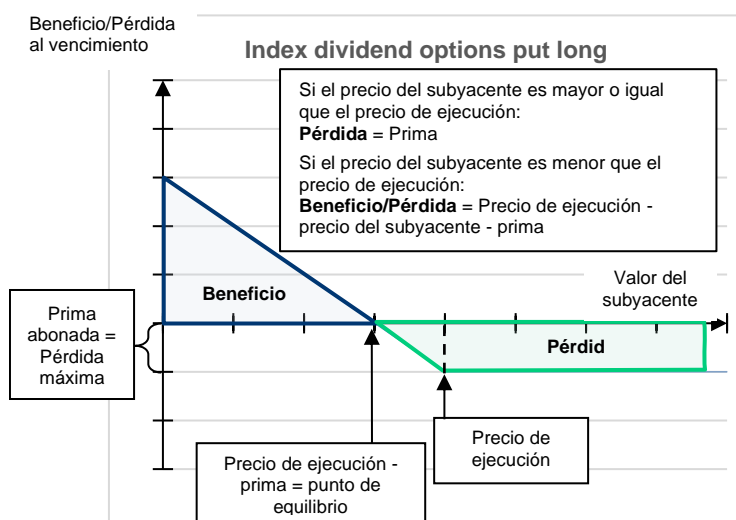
Beneficio/Pérdida al vencimiento

Index dividend options put long

Si el precio del subyacente es mayor o igual que el precio de ejecución:
**Pérdida** = Prima

Si el precio del subyacente es menor que el precio de ejecución:
**Beneficio/Pérdida** = Precio de ejecución - precio del subyacente - prima

Valor del subyacente

Beneficio

Pérdid

Prima abonada = Pérdida máxima

Precio de ejecución

Precio de ejecución - prima = punto de equilibrio